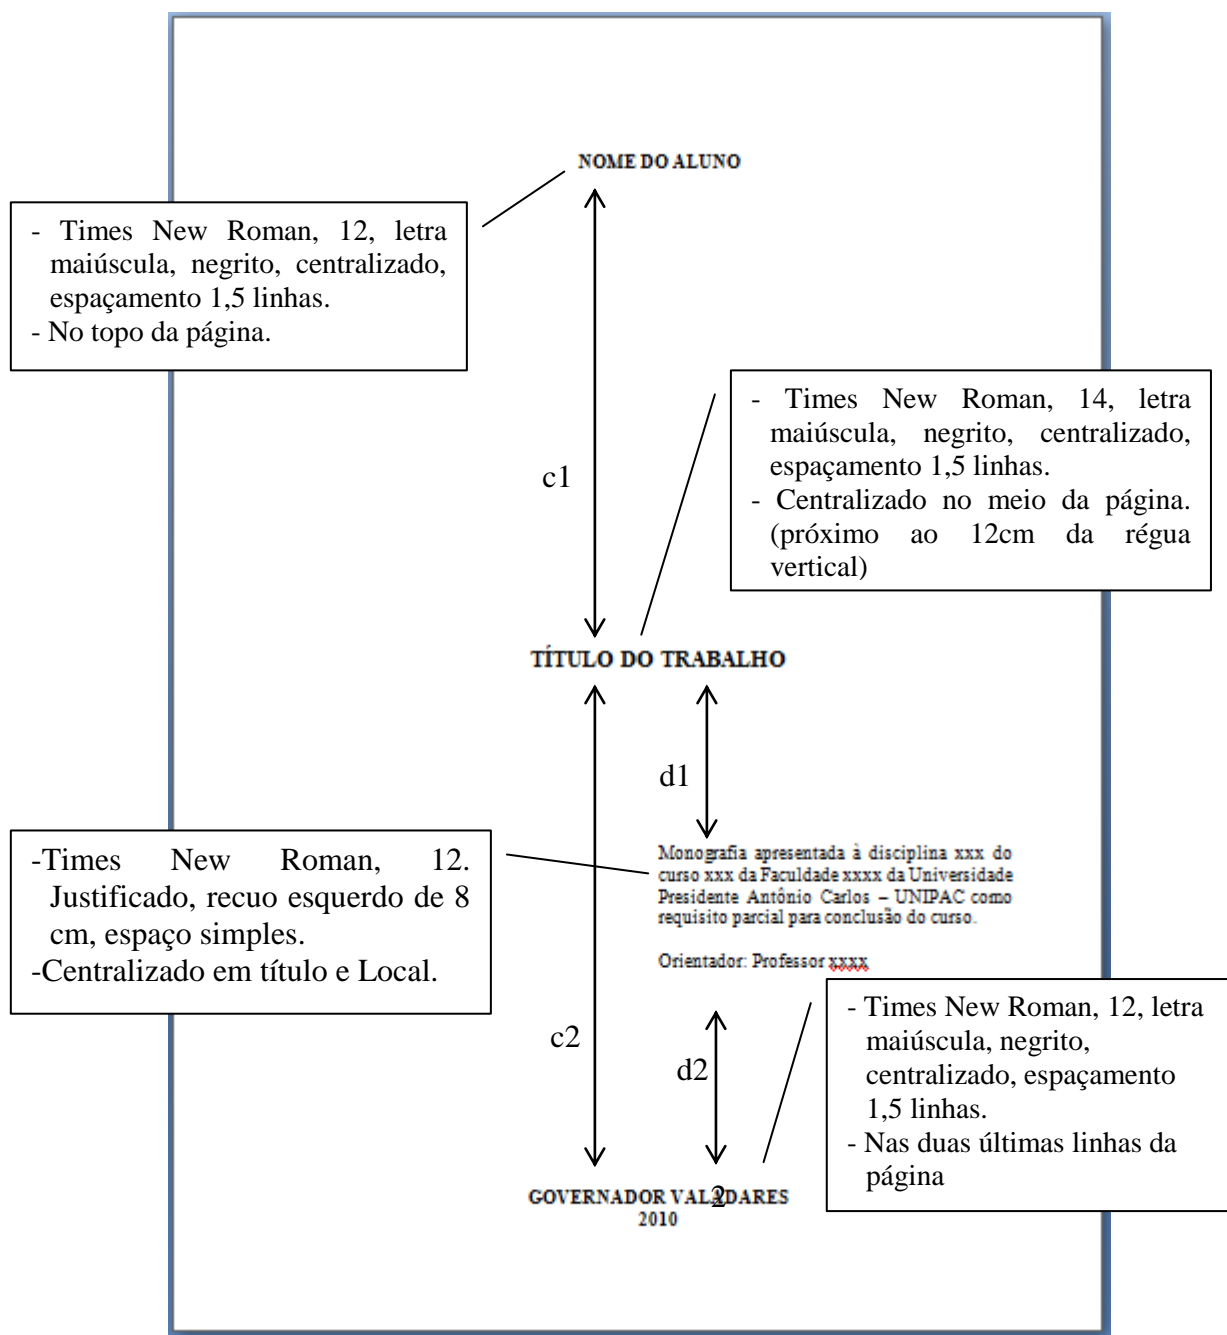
NOME DO ALUNO

- Times New Roman, 12, letra maiúscula, negrito, centralizado, espaçamento 1,5 linhas.
- No topo da página.

- Times New Roman, 14, letra maiúscula, negrito, centralizado, espaçamento 1,5 linhas.
- Centralizado no meio da página. (próximo ao 12cm da régua vertical)

c1

TÍTULO DO TRABALHO

d1

-Times New Roman, 12. Justificado, recuo esquerdo de 8 cm, espaço simples.
-Centralizado em título e Local.

Monografia apresentada à disciplina xxx do curso xxx da Faculdade xxxx da Universidade Presidente Antônio Carlos – UNIPAC como requisito parcial para conclusão do curso.

Orientador: Professor xxxx

c2

d2

- Times New Roman, 12, letra maiúscula, negrito, centralizado, espaçamento 1,5 linhas.
- Nas duas últimas linhas da página

GOVERNADOR VALADARES
2010

2